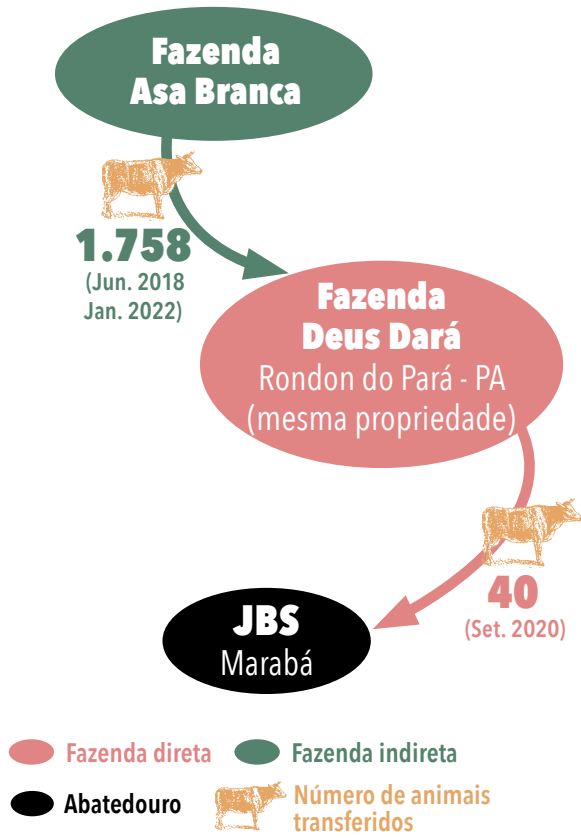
Fazenda Asa Branca

1.758
(Jun. 2018
Jan. 2022)

Fazenda Deus Dará
Rondon do Pará - PA
(mesma propriedade)

40
(Set. 2020)

JBS
Marabá

Fazenda direta
Fazenda indireta
Abatedouro
Número de animais transferidos